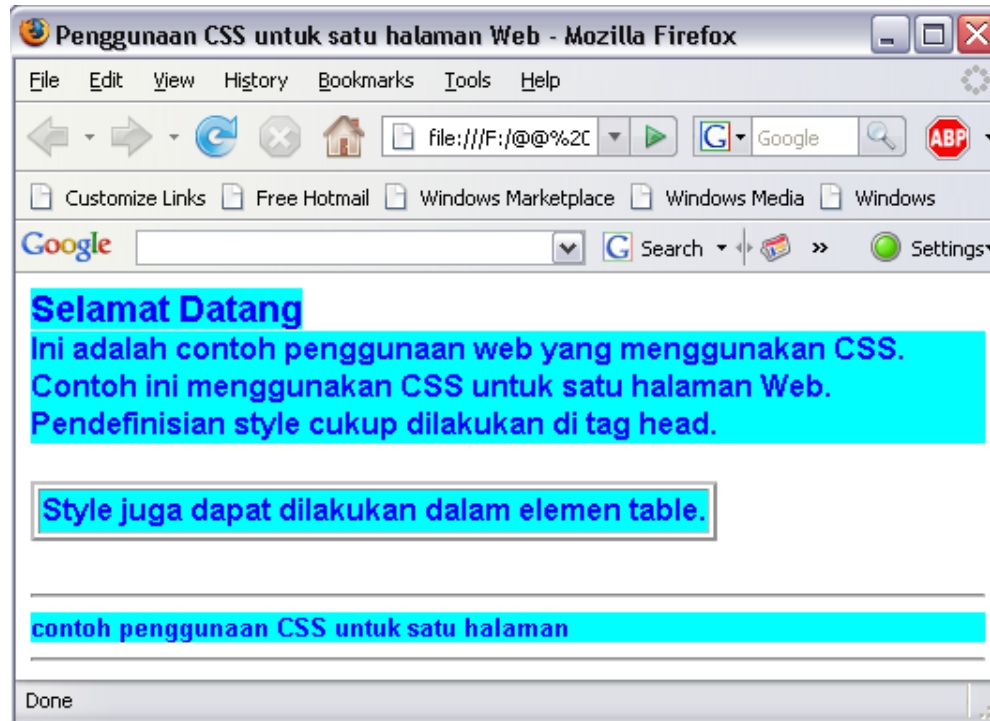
Penggunaan CSS untuk satu halaman Web - Mozilla Firefox

File Edit View History Bookmarks Tools Help

file:///F:/@@%20

Google

ABP

Customize Links Free Hotmail Windows Marketplace Windows Media Windows

Google

Search

»

Settings

Selamat Datang

Ini adalah contoh penggunaan web yang menggunakan CSS. Contoh ini menggunakan CSS untuk satu halaman Web. Pendefinisian style cukup dilakukan di tag head.

Style juga dapat dilakukan dalam elemen table.

contoh penggunaan CSS untuk satu halaman

Done